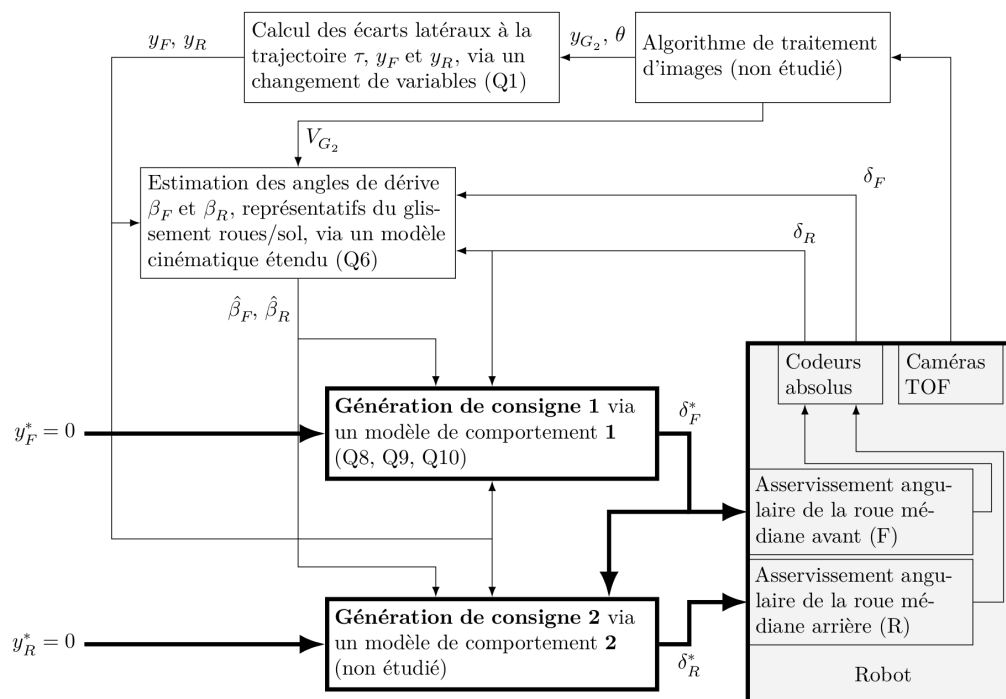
Calcul des écarts latéraux à la trajectoire $\tau$, $y_F$ et $y_R$, via un changement de variables (Q1)

$y_F$, $y_R$

$y_{G_2}$, $\theta$

Algorithme de traitement d'images (non étudié)

$V_{G_2}$

Estimation des angles de dérive $\beta_F$ et $\beta_R$, représentatifs du glissement roues/sol, via un modèle cinématique étendu (Q6)

$\delta_F$

$\delta_R$

$\hat{\beta}_F$, $\hat{\beta}_R$

Codeurs absolus

Caméras TOF

$y_F^* = 0$

**Génération de consigne 1** via un modèle de comportement **1** (Q8, Q9, Q10)

$\delta_F^*$

Asservissement angulaire de la roue médiane avant (F)

Asservissement angulaire de la roue médiane arrière (R)

$y_R^* = 0$

**Génération de consigne 2** via un modèle de comportement **2** (non étudié)

$\delta_R^*$

Robot